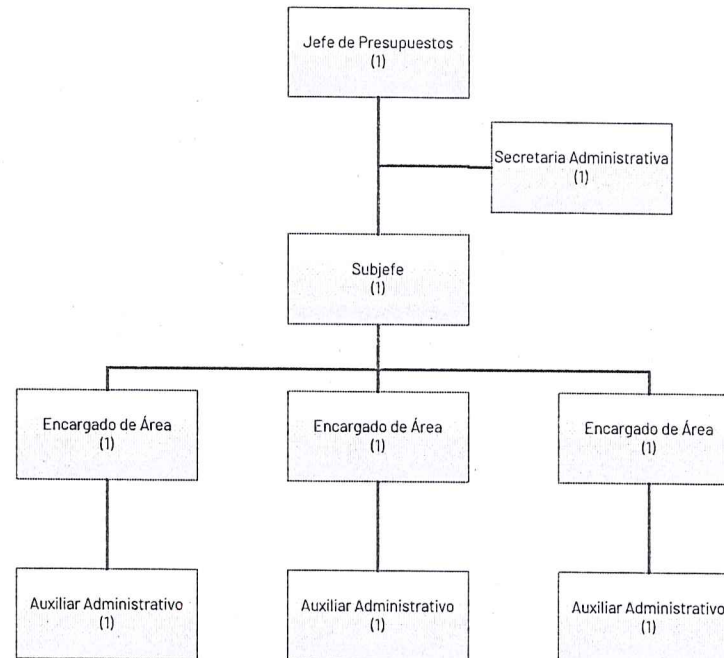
Jefe de Presupuestos
(1)

Secretaria Administrativa
(1)

Subjefe
(1)

Encargado de Área
(1)

Encargado de Área
(1)

Encargado de Área
(1)

Auxiliar Administrativo
(1)

Auxiliar Administrativo
(1)

Auxiliar Administrativo
(1)